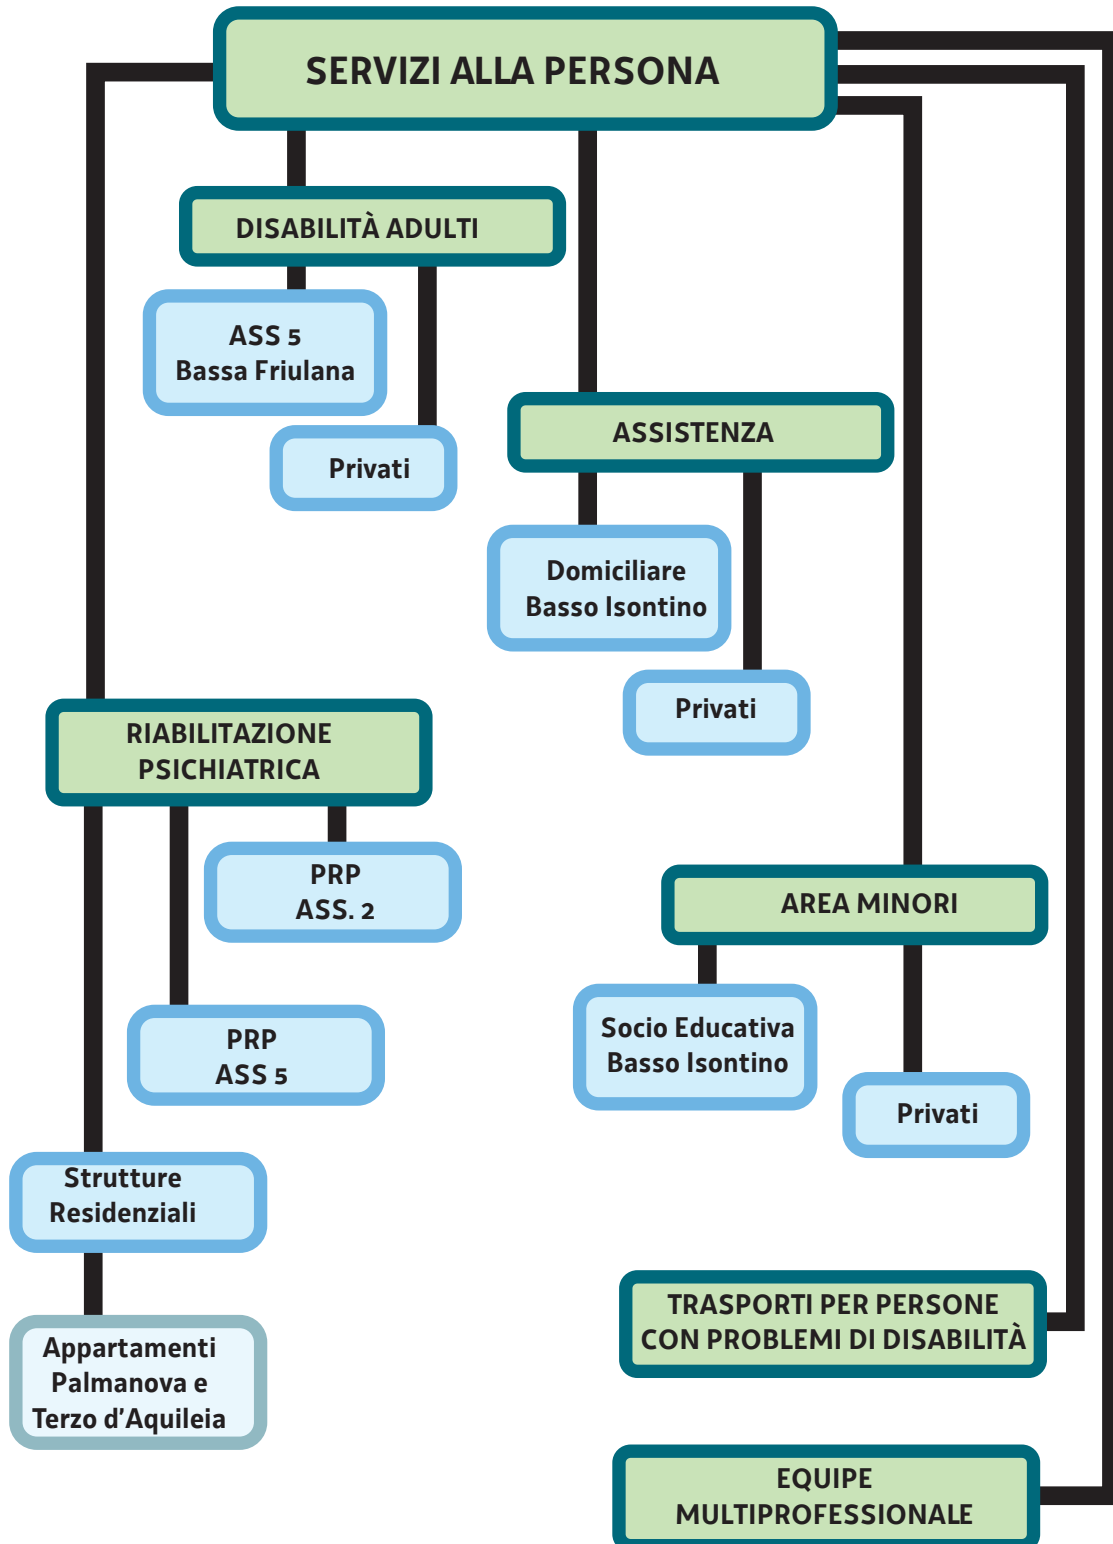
SERVIZI ALLA PERSONA

DISABILITÀ ADULTI

ASS 5
Bassa Friulana

Privati

ASSISTENZA

Domiciliare
Basso Isontino

Privati

RIABILITAZIONE
PSICHIATRICA

PRP
ASS. 2

PRP
ASS 5

Strutture
Residenziali

Appartamenti
Palmanova e
Terzo d'Aquileia

AREA MINORI

Socio Educativa
Basso Isontino

Privati

TRASPORTI PER PERSONE
CON PROBLEMI DI DISABILITÀ

EQUIPE
MULTIPROFESSIONALE